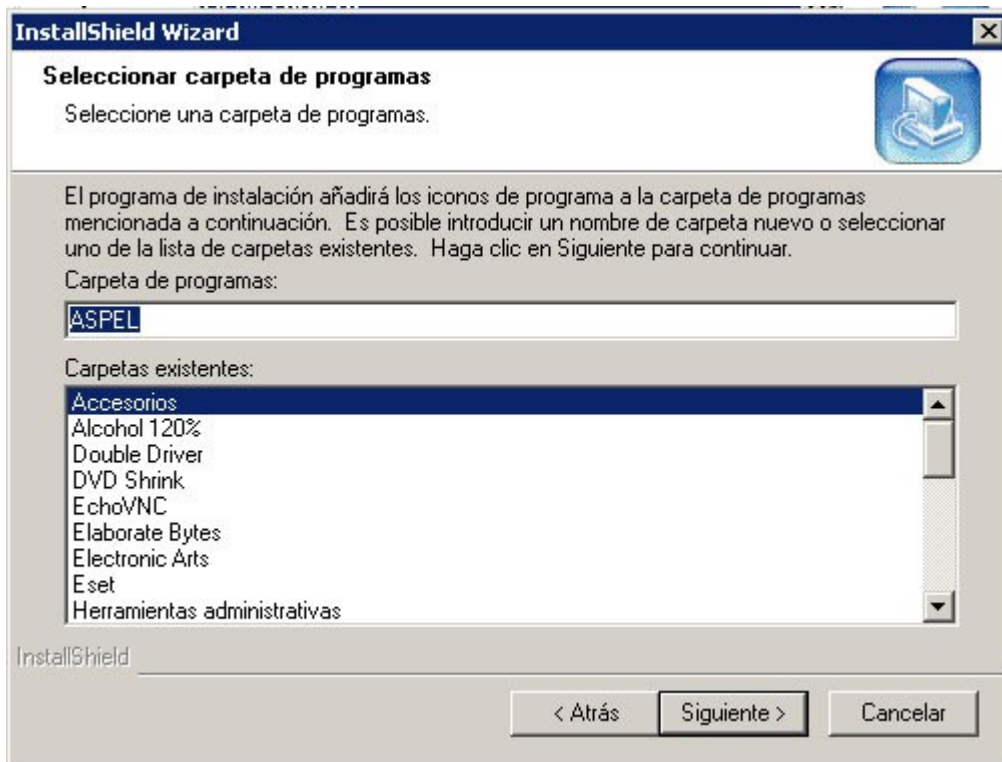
InstallShield Wizard

Seleccionar carpeta de programas

Seleccione una carpeta de programas.

El programa de instalación añadirá los iconos de programa a la carpeta de programas mencionada a continuación. Es posible introducir un nombre de carpeta nuevo o seleccionar uno de la lista de carpetas existentes. Haga clic en Siguiente para continuar.

Carpeta de programas:

ASPEL

Carpetas existentes:

Accesorios
Alcohol 120%
Double Driver
DVD Shrink
EchoVNC
Elaborate Bytes
Electronic Arts
Eset
Herramientas administrativas

InstallShield

< Atrás

Siguiente >

Cancelar